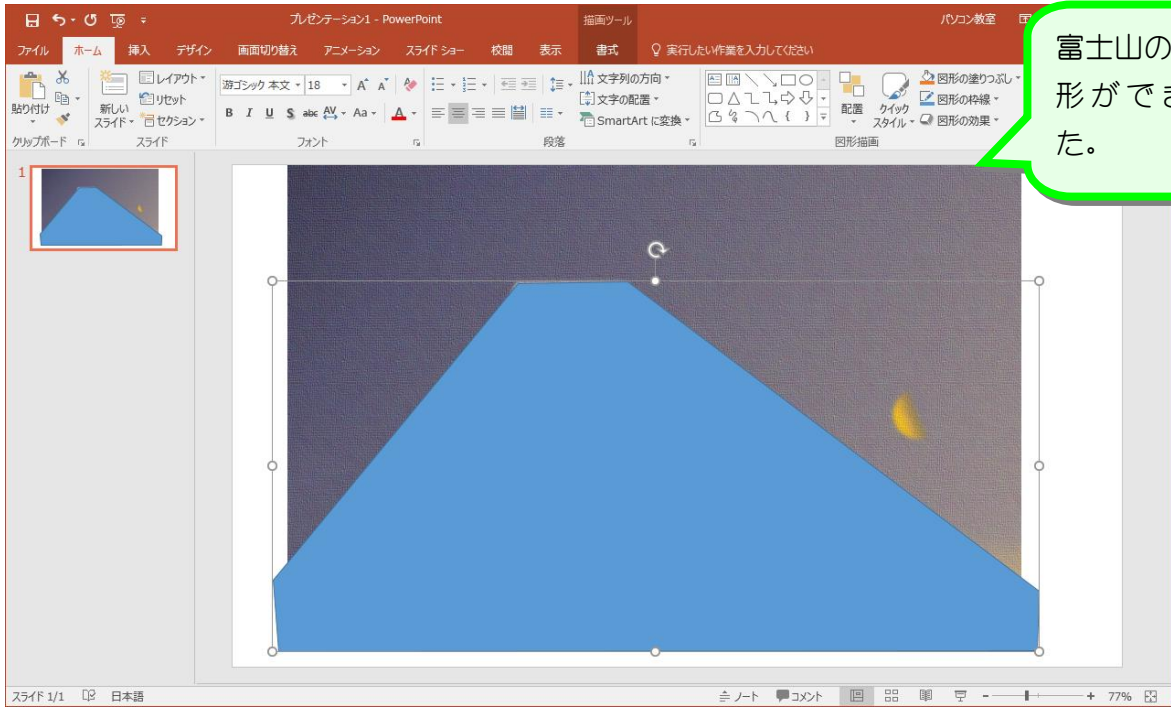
プレゼンテーション1 - PowerPoint
描画ツール
パソコン教室
ファイル ホーム 挿入 デザイン 画面切り替え アニメーション スライド ショー 校閲 表示 書式
実行したい作業を入力してください
貼り付け
クリップボード
新しいスライド
レイアウト
リセット
セクション
スライド
游ゴシック 本文
18
フォント
文字列の方向
文字の配置
SmartArt に変換
段落
配置
クイック スタイル
図形の塗りつぶし
図形の枠線
図形の効果
図形描画
1
富士山の形ができた。
スライド 1/1
日本語
ノート
コメント
77%